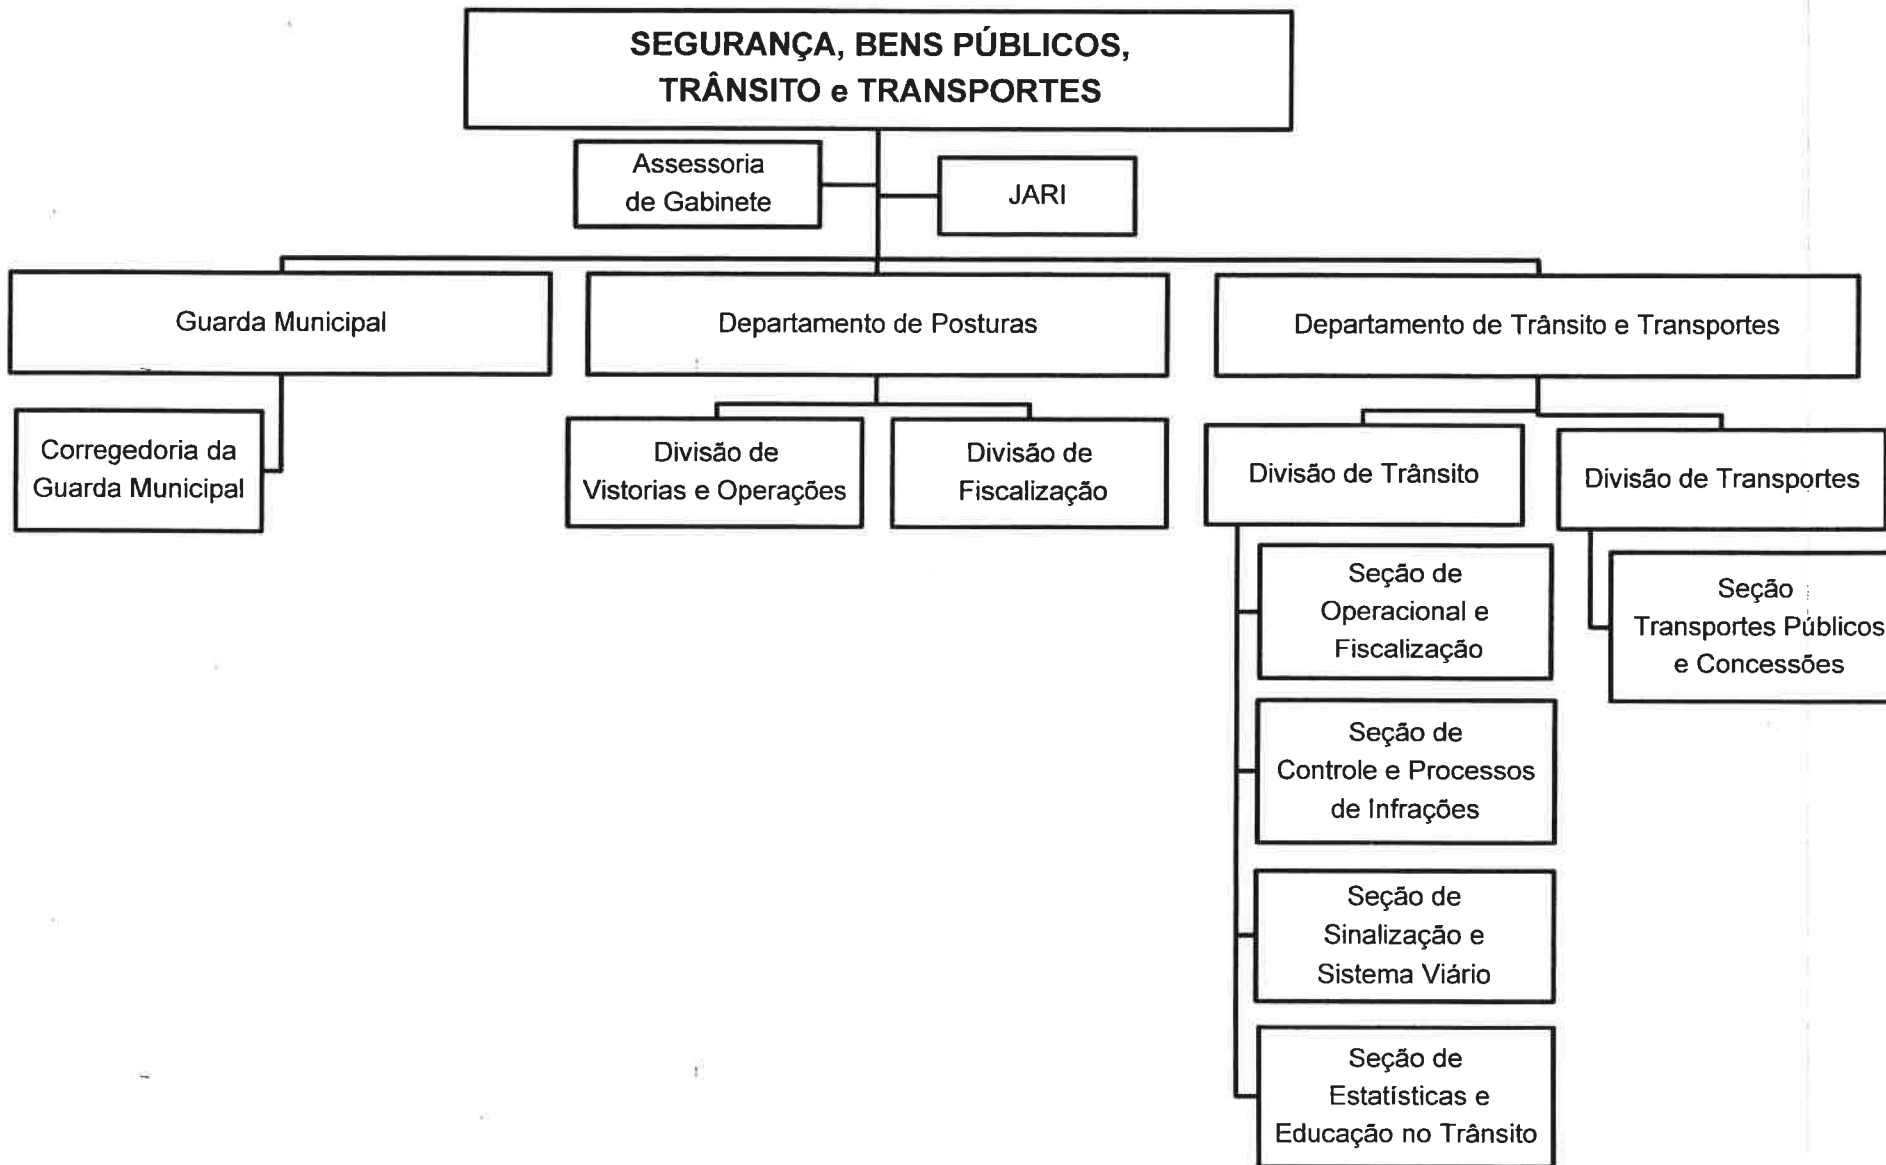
SEGURANÇA, BENS PÚBLICOS, TRÂNSITO e TRANSPORTES

Assessoria de Gabinete

JARI

Guarda Municipal

Corregedoria da Guarda Municipal

Departamento de Posturas

Divisão de Vistorias e Operações

Divisão de Fiscalização

Departamento de Trânsito e Transportes

Divisão de Trânsito

Seção de Operacional e Fiscalização

Seção de Controle e Processos de Infrações

Seção de Sinalização e Sistema Viário

Seção de Estatísticas e Educação no Trânsito

Divisão de Transportes

Seção Transportes Públicos e Concessões